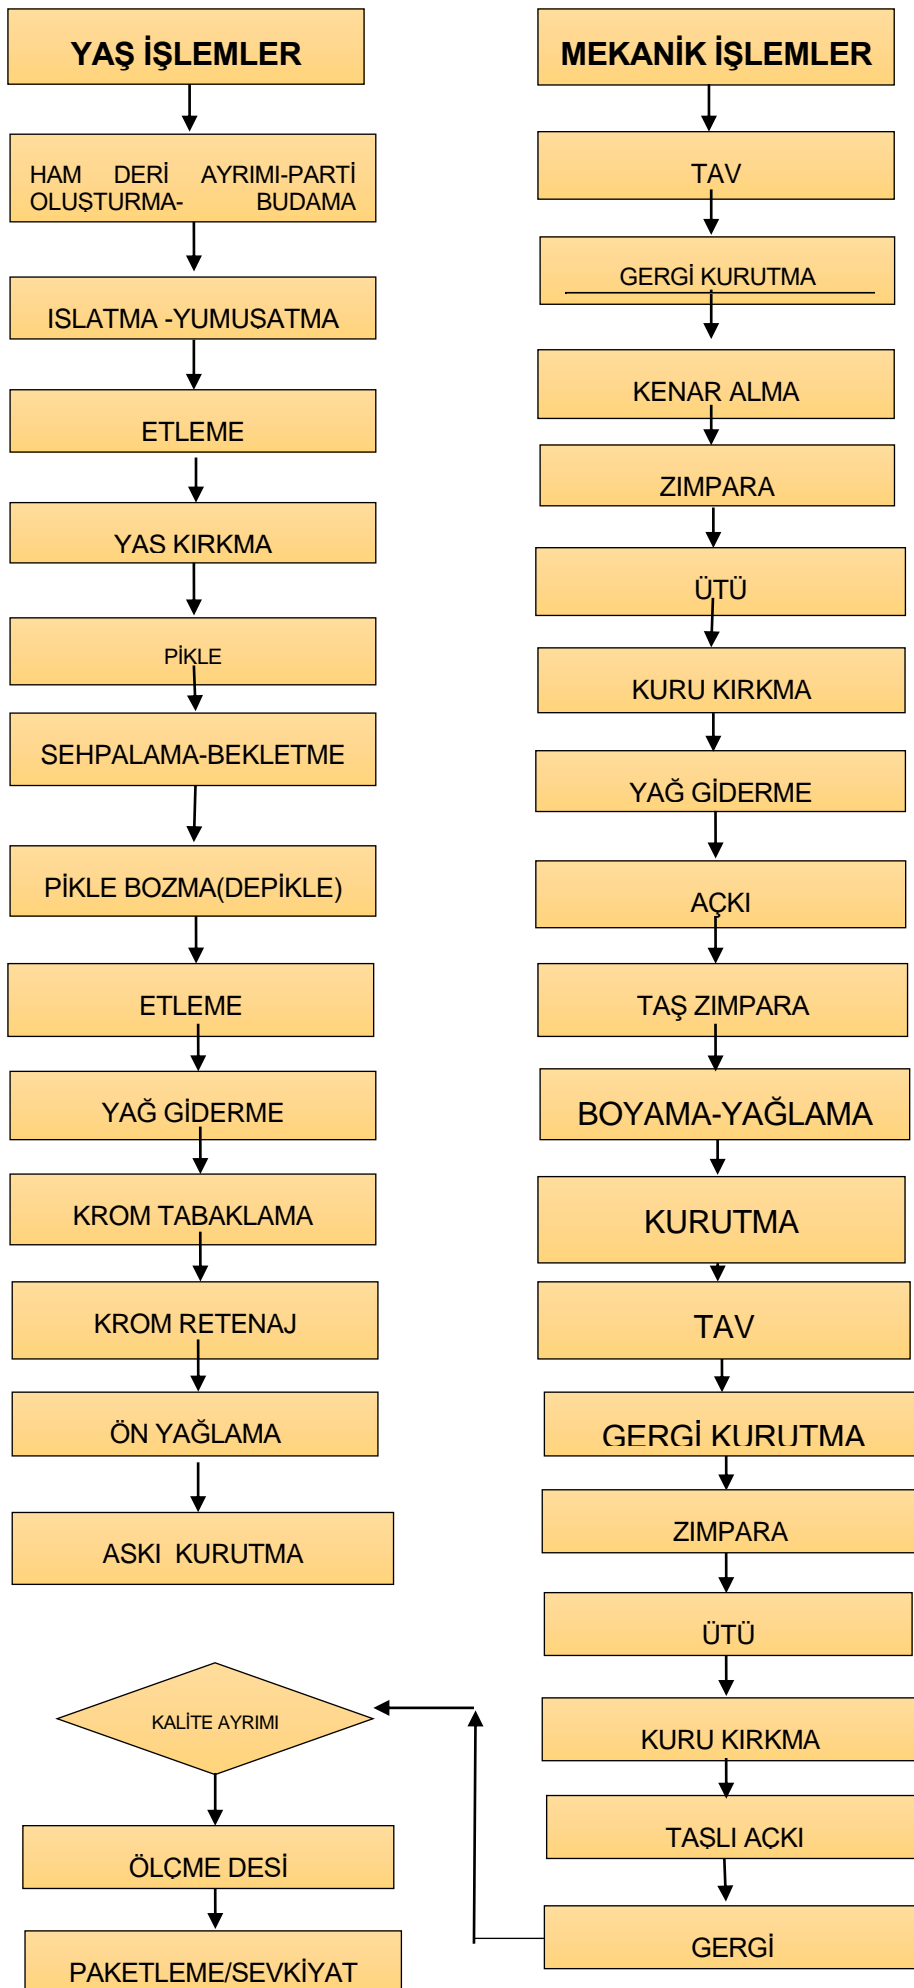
YAŞ İŞLEMLER

HAM DERİ AYRIMI-PARTİ OLUŞTURMA- BUDAMA

ISLATMA -YUMUSATMA

ETLEME

YAS KIRKMA

PİKLE

SEHPALAMA-BEKLETME

PİKLE BOZMA(DEPİKLE)

ETLEME

YAĞ GİDERME

KROM TABAKLAMA

KROM RETENAJ

ÖN YAĞLAMA

ASKI KURUTMA

KALİTE AYRIMI

ÖLÇME DESİ

PAKETLEME/SEVKİYAT

MEKANİK İŞLEMLER

TAV

GERGİ KURUTMA

KENAR ALMA

ZIMPARA

ÜTÜ

KURU KIRKMA

YAĞ GİDERME

AÇKI

TAŞ ZIMPARA

BOYAMA-YAĞLAMA

KURUTMA

TAV

GERGİ KURUTMA

ZIMPARA

ÜTÜ

KURU KIRKMA

TAŞLI AÇKI

GERGİ